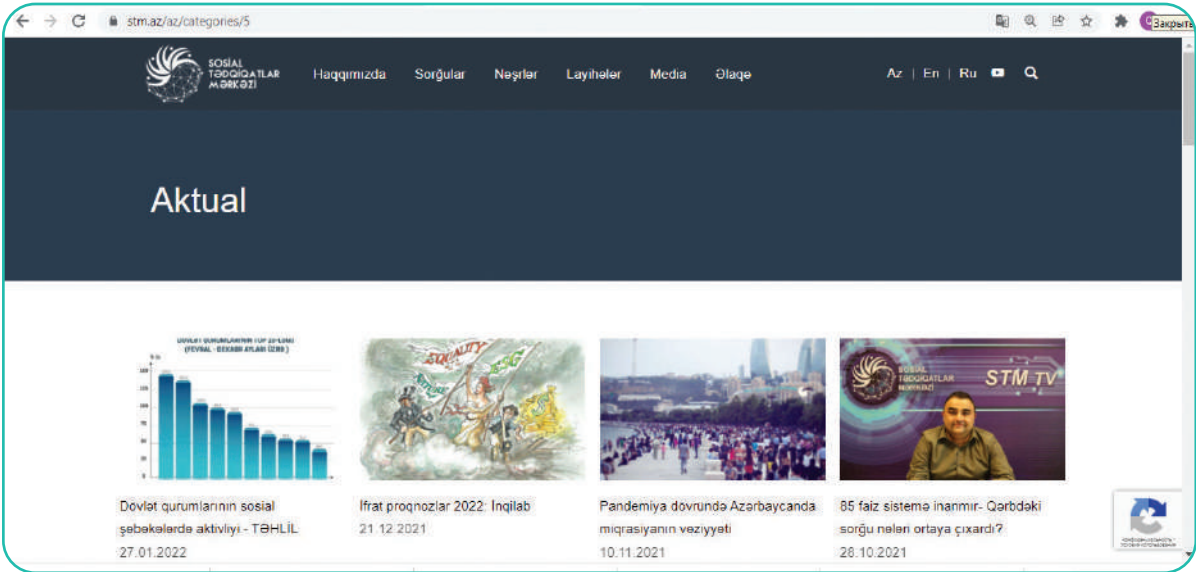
stm.az/az/categories/5

Закрыть

SOSİAL TƏDQİQATLAR MƏRKƏZİ

Haqqımızda Sorğular Nəşrlər Layihələr Media Əlaqə

Az | En | Ru

Aktual

DÖVLƏT QURUMLARININ TOP 10-LUĞU (FEVRAL - DEKABR AYLARI ÜZRƏ)

EQUALITY

SOSİAL TƏDQİQATLAR MƏRKƏZİ

STM TV

Dövlət qurumlarının sosial şəbəkələrdə aktivliyi - TƏHLİL
27.01.2022

İfrat proqnozlar 2022: İnqilab
21.12.2021

Pandemiya dövründə Azərbaycanda miqrasiyanın vəziyyəti
10.11.2021

85 faiz sistemə inanmır- Qərbdəki sorğu nələri ortaya çıxardı?
26.10.2021